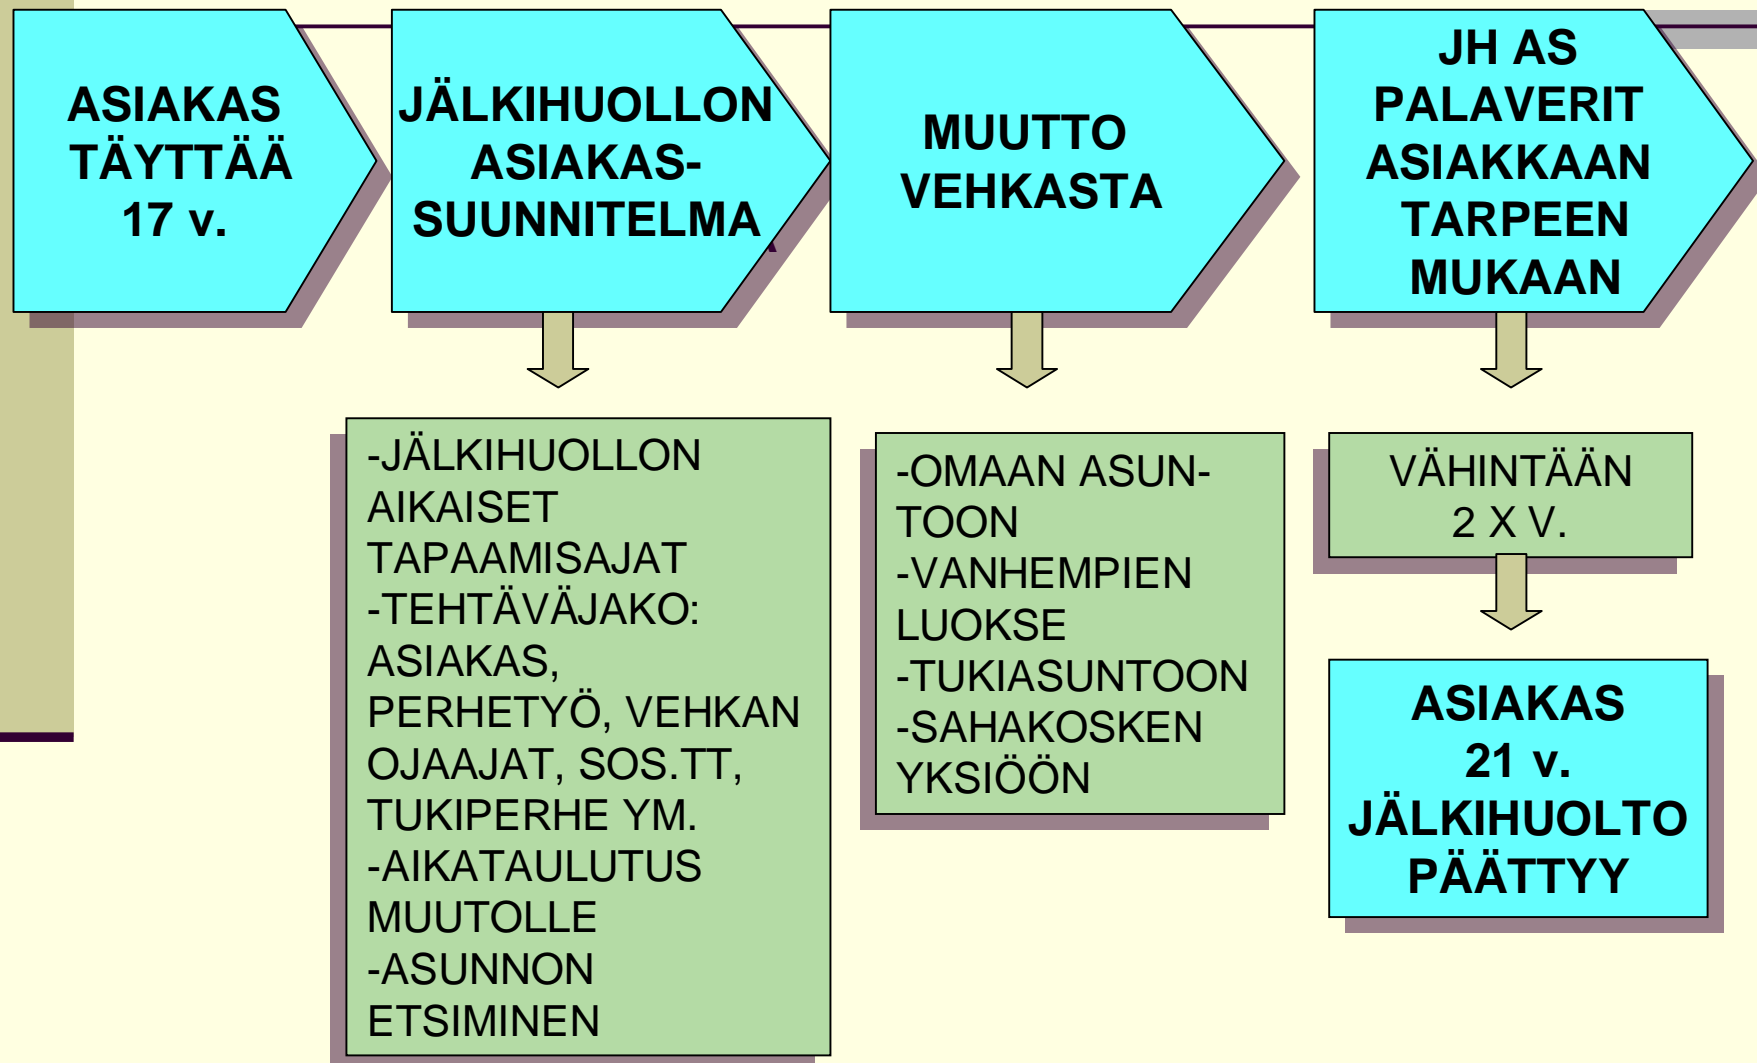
ASIAKAS TÄYTTÄÄ 17 v.

JÄLKIHUOLLON ASIAKAS-SUUNNITELMA

MUUTTO VEHKASTA

JH AS PALAVERIT ASIAKKAAN TARPEEN MUKAAN

-JÄLKIHUOLLON AIKAISET TAPAAMISAJAT
-TEHTÄVÄJAKO: ASIAKAS, PERHETYÖ, VEHKAN OJAAJAT, SOS.TT, TUKIPERHE YM.
-AIKATAULUTUS MUUTOLLE
-ASUNNON ETSIMINEN

-OMAAN ASUN-TOON
-VANHEMPIEN LUOKSE
-TUKIASUNTOON
-SAHAKOSKEN YKSIÖÖN

VÄHINTÄÄN 2 X V.

ASIAKAS 21 v. JÄLKIHUOLTO PÄÄTTYY